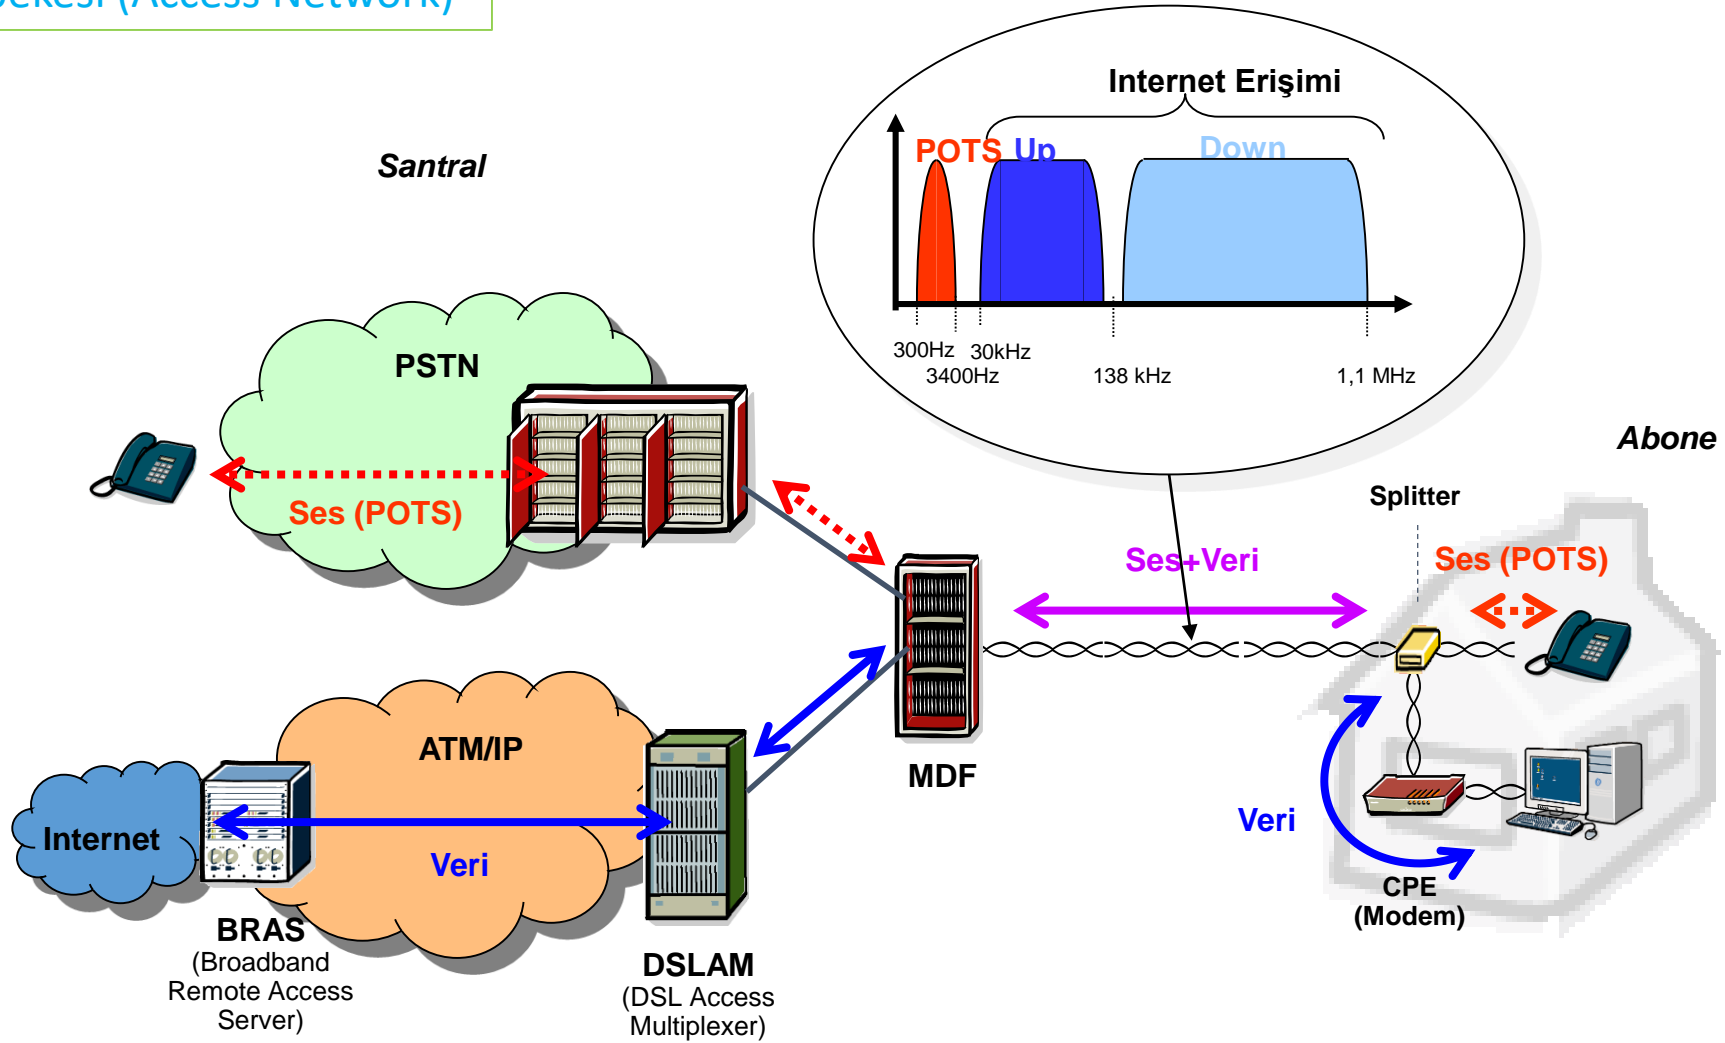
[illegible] (Access Network)

Internet Erişimi

POTS Up

Down

300Hz 30kHz
3400Hz
138 kHz
1,1 MHz

Santral

PSTN

Ses (POTS)

Abone

Splitter

Ses+Veri

Ses (POTS)

MDF

ATM/IP

Internet

Veri

Veri

CPE
(Modem)

BRAS
(Broadband Remote Access Server)

DSLAM
(DSL Access Multiplexer)